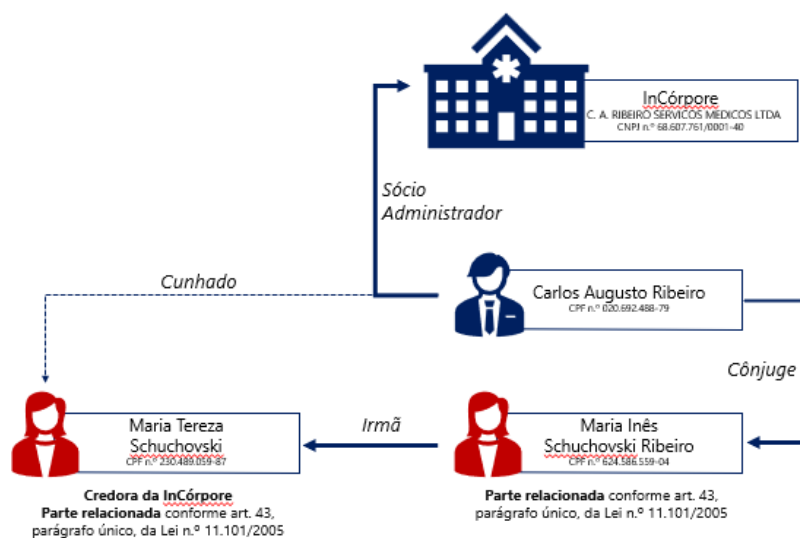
InCórpore
C. A. RIBEIRO SERVIÇOS MEDICOS LTDA
CNPJ n.º 68.607.761/0001-40

Sócio
Administrador

Cunhado

Carlos Augusto Ribeiro
CPF n.º 020.692.488-79

Cônjuge

Maria Tereza
Schuchovski
CPF n.º 230.489.059-87

Irmã

Maria Inês
Schuchovski Ribeiro
CPF n.º 624.586.559-04

**Credora da InCórpore**
**Parte relacionada** conforme art. 43, parágrafo único, da Lei n.º 11.101/2005

**Parte relacionada** conforme art. 43, parágrafo único, da Lei n.º 11.101/2005